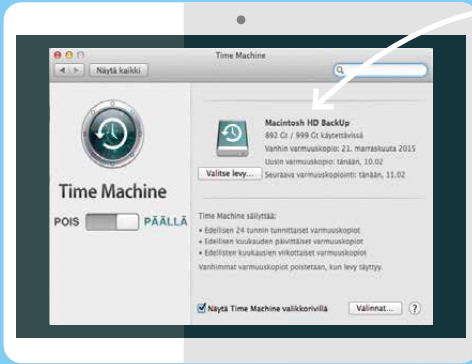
Time Machine

Näytä kaikki

Time Machine

POIS PÄÄLLÄ

Macintosh HD BackUp
892 Gt / 999 Gt käytettävissä
Vanhin varmuuskopio: 21. marraskuuta 2015
Uusin varmuuskopio: tänään, 10.02
Seuraava varmuuskopiointi: tänään, 11.02

Valitse levy...

Time Machine säilyttää:
• Edellisen 24 tunnin tunnittaiset varmuuskopiot
• Edellisen kuukauden päivittäiset varmuuskopiot
• Edellisten kuukausien viikoittaiset varmuuskopiot
Vanhimmat varmuuskopiot poistetaan, kun levy täyttyy.

Näytä Time Machine valikkorivillä

Valinnat...

?